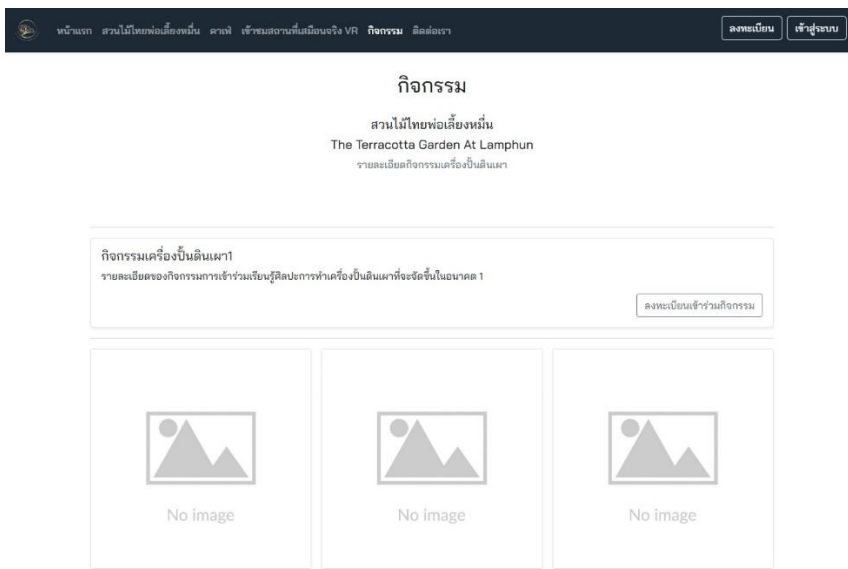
หน้าแรก สวนไม้ไทยพ่อเลี้ยงหมื่น คาเฟ่ เข้าชมสถานที่เสมือนจริง VR กิจกรรม ติดต่อเรา

ลงทะเบียน เข้าสู่ระบบ

กิจกรรม

สวนไม้ไทยพ่อเลี้ยงหมื่น

The Terracotta Garden At Lamphun

รายละเอียดกิจกรรมเครื่องปั้นดินเผา

กิจกรรมเครื่องปั้นดินเผา1

รายละเอียดของกิจกรรมการเข้าร่วมเรียนรู้ศิลปะการทำเครื่องปั้นดินเผาที่จะจัดขึ้นในอนาคต 1

ลงทะเบียนเข้าร่วมกิจกรรม

No image

No image

No image